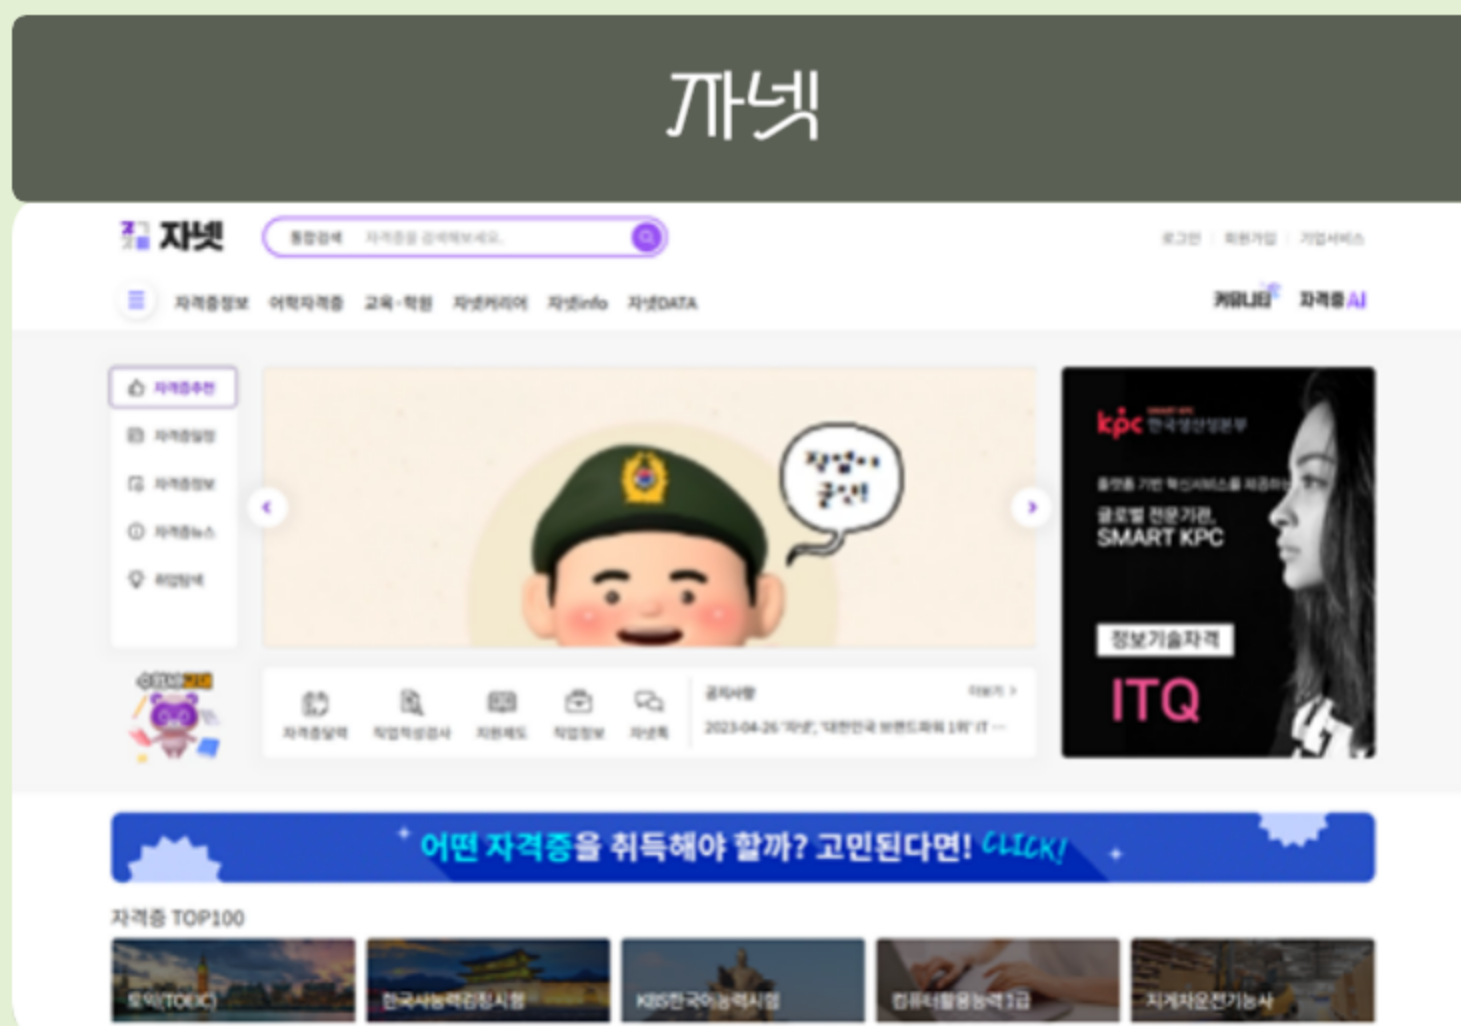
자넷

자넷

통합검색 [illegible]

로그인 | 회원가입 | 기업서비스

자격증정보 어학자격증 교육·학원 자넷커리어 자넷info 자넷DATA

커뮤니티 자격증AI

자격증추천

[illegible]

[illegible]

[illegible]

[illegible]

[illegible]

kpc 한국생산성본부

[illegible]

글로벌 전문기관, SMART KPC

정보기술자격

ITQ

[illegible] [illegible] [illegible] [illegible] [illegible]

공지사항

더보기 >

2023-04-26 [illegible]

어떤 자격증을 취득해야 할까? 고민된다면! CLICK!

자격증 TOP100

토익(TOEIC)

한국사능력검정시험

KBS한국어능력시험

컴퓨터활용능력1급

지게차운전기능사